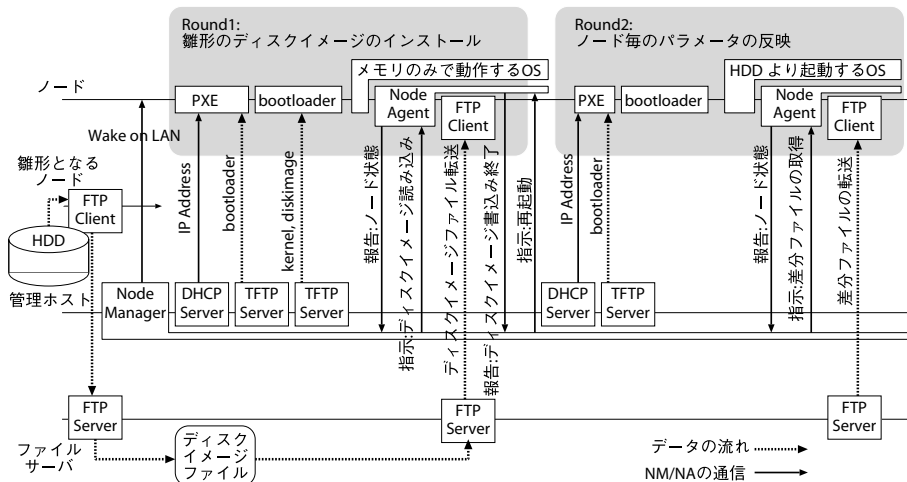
Round1:
雛形のディスクイメージのインストール

Round2:
ノード毎のパラメータの反映

ノード

PXE

bootloader

メモリのみで動作するOS

Node Agent

FTP Client

PXE

bootloader

HDD より起動するOS

Node Agent

FTP Client

Wake on LAN

雛形となるノード

FTP Client

HDD

IP Address

bootloader

kernel, diskimage

報告:ノード状態

指示:ディスクイメージ読み込み

ディスクイメージファイル転送

報告:ディスクイメージ書き込み終了

指示:再起動

IP Address

bootloader

報告:ノード状態

指示:差分ファイルの取得

差分ファイルの転送

管理ホスト

Node Manager

DHCP Server

TFTP Server

TFTP Server

DHCP Server

TFTP Server

FTP Server

FTP Server

FTP Server

ファイルサーバ

ディスクイメージファイル

データの流れ

NM/NAの通信